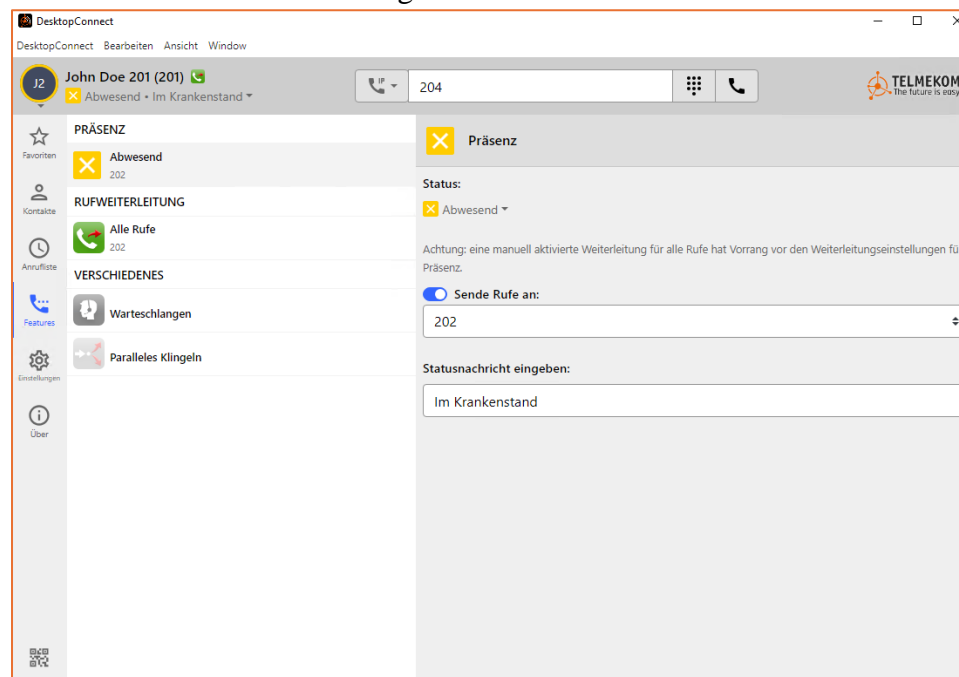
DesktopConnect

DesktopConnect Bearbeiten Ansicht Window

J2
John Doe 201 (201)
Abwesend • Im Krankenstand

204

TELMEKOM
The future is easy

Favoriten
Kontakte
Anrufliste
Features
Einstellungen
Über

PRÄSENZ
Abwesend
202

RUFWEITERLEITUNG
Alle Rufe
202

VERSCHIEDENES
Warteschlangen
Paralleles Klingeln

Präsenz

Status:
Abwesend

Achtung: eine manuell aktivierte Weiterleitung für alle Rufe hat Vorrang vor den Weiterleitungseinstellungen fü Präsenz.

Sende Rufe an:
202

Statusnachricht eingeben:
Im Krankenstand